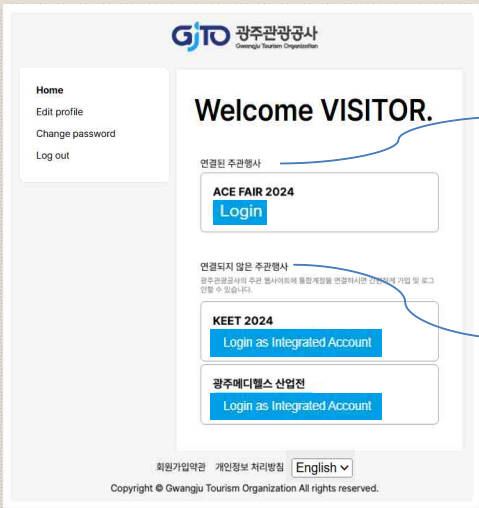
GJTO 광주관광공사
Gwangju Tourism Organization

Home
Edit profile
Change password
Log out

Welcome VISITOR.

연결된 주관행사

ACE FAIR 2024
Login

연결되지 않은 주관행사
광주관광공사의 주관 행사사이트에 통합계정을 연결하시면 간편하게 가입 및 로그인할 수 있습니다.

KEET 2024
Login as Integrated Account

광주메디헬스 산업전
Login as Integrated Account

회원가입약관 개인정보 처리방침 English

Copyright © Gwangju Tourism Organization All rights reserved.